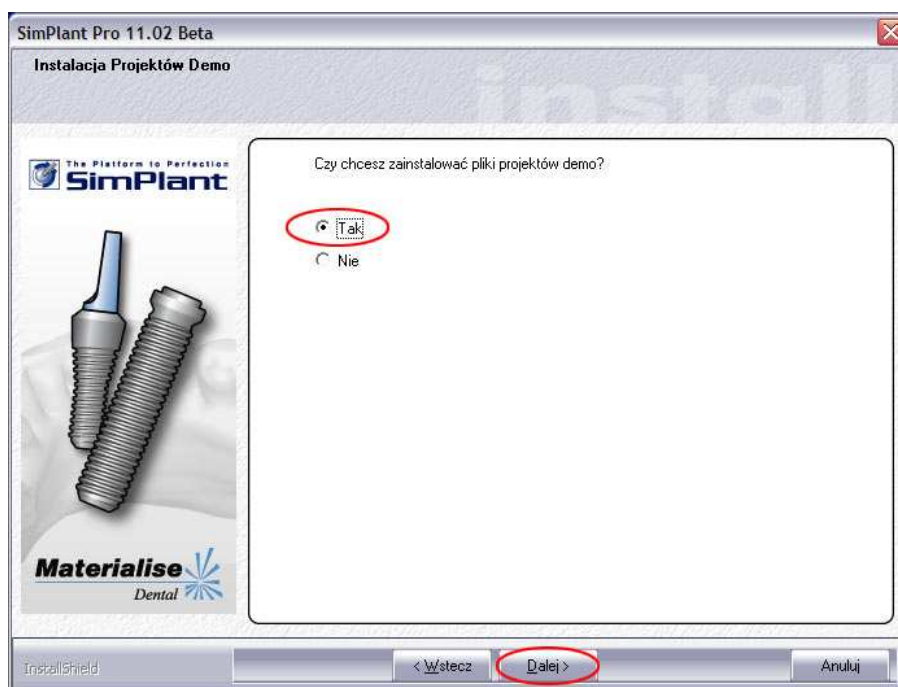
SimPlant Pro 11.02 Beta

Instalacja Projektów Demo

install

The Platform to Perfection
SimPlant

Materialise
Dental

Czy chcesz zainstalować pliki projektów demo?

Tak
Nie

InstallShield

< Wstecz

Dalej >

Anuluj